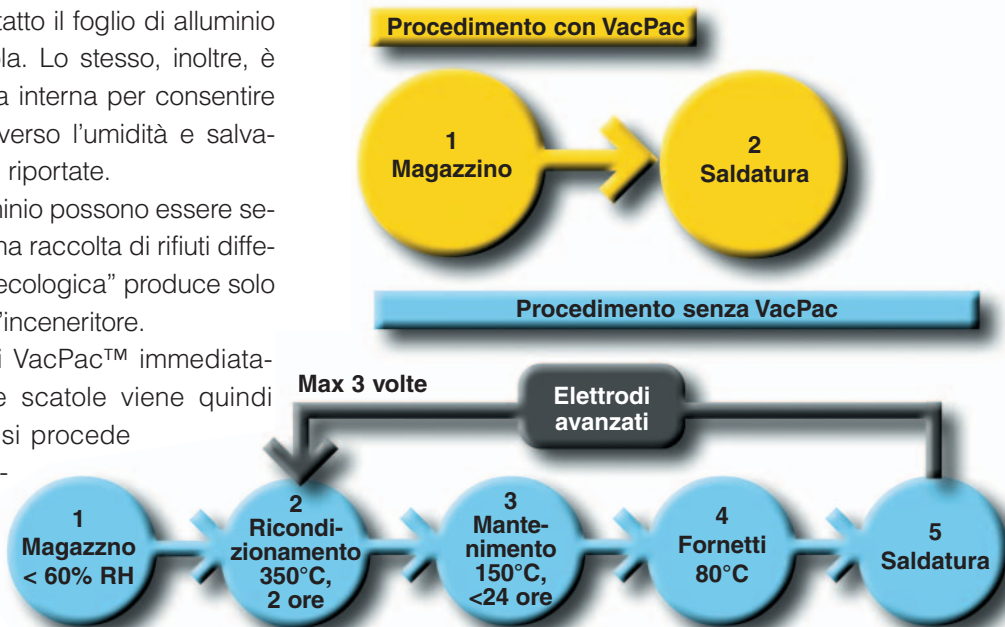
tatto il foglio di alluminio la. Lo stesso, inoltre, è a interna per consentire verso l'umidità e salvariportate.

inio possono essere sena raccolta di rifiuti diffe-ecologica" produce solo l'inceneritore.

i VacPac™ immediata-e scatole viene quindi si procede

Procedimento con VacPac

1
Magazzino

2
Saldatura

Procedimento senza VacPac

Max 3 volte

Elettrodi avanzati

1
Magazzno
< 60% RH

2
Ricondizionamento
350°C,
2 ore

3
Mantenimento
150°C,
<24 ore

4
Fornetti
80°C

5
Saldatura